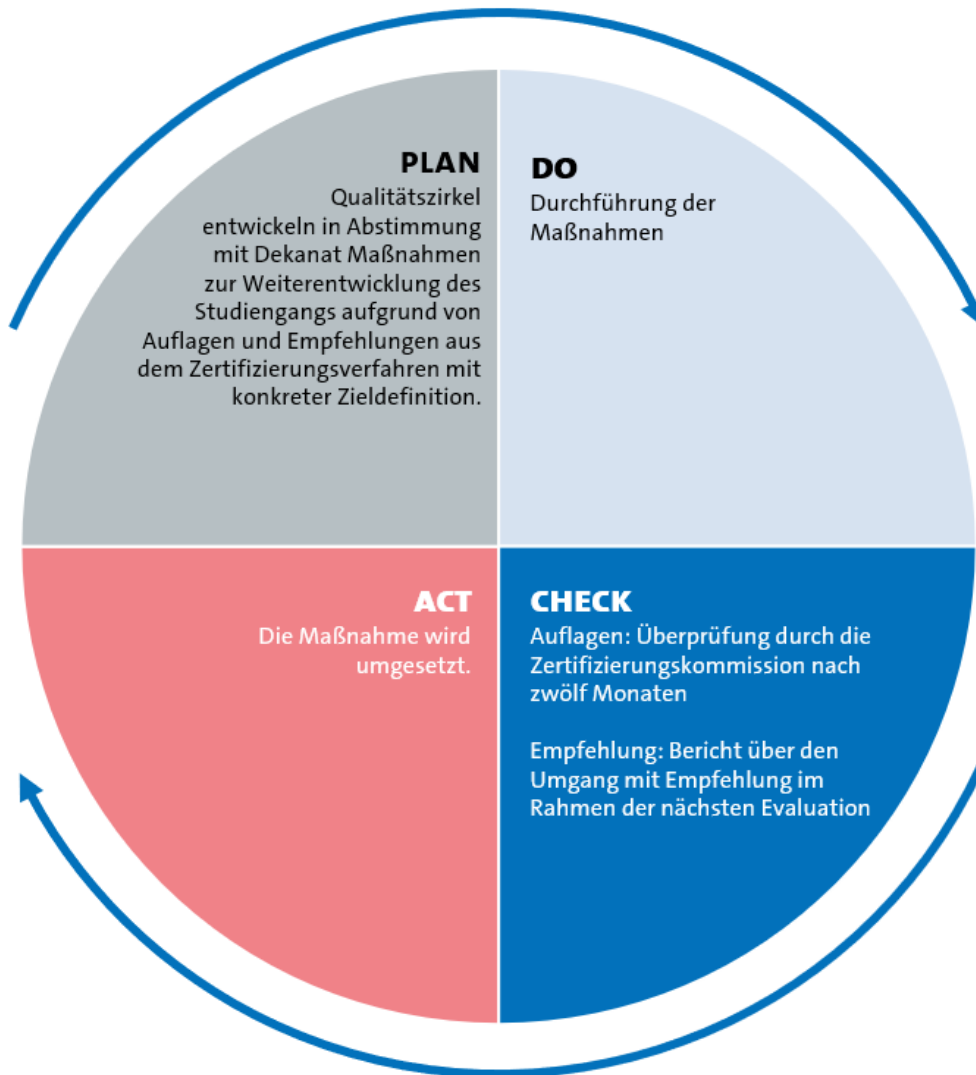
PLAN
Qualitätszirkel entwickeln in Abstimmung mit Dekanat Maßnahmen zur Weiterentwicklung des Studiengangs aufgrund von Auflagen und Empfehlungen aus dem Zertifizierungsverfahren mit konkreter Zieldefinition.

DO
Durchführung der Maßnahmen

ACT
Die Maßnahme wird umgesetzt.

CHECK
Auflagen: Überprüfung durch die Zertifizierungskommission nach zwölf Monaten

Empfehlung: Bericht über den Umgang mit Empfehlung im Rahmen der nächsten Evaluation